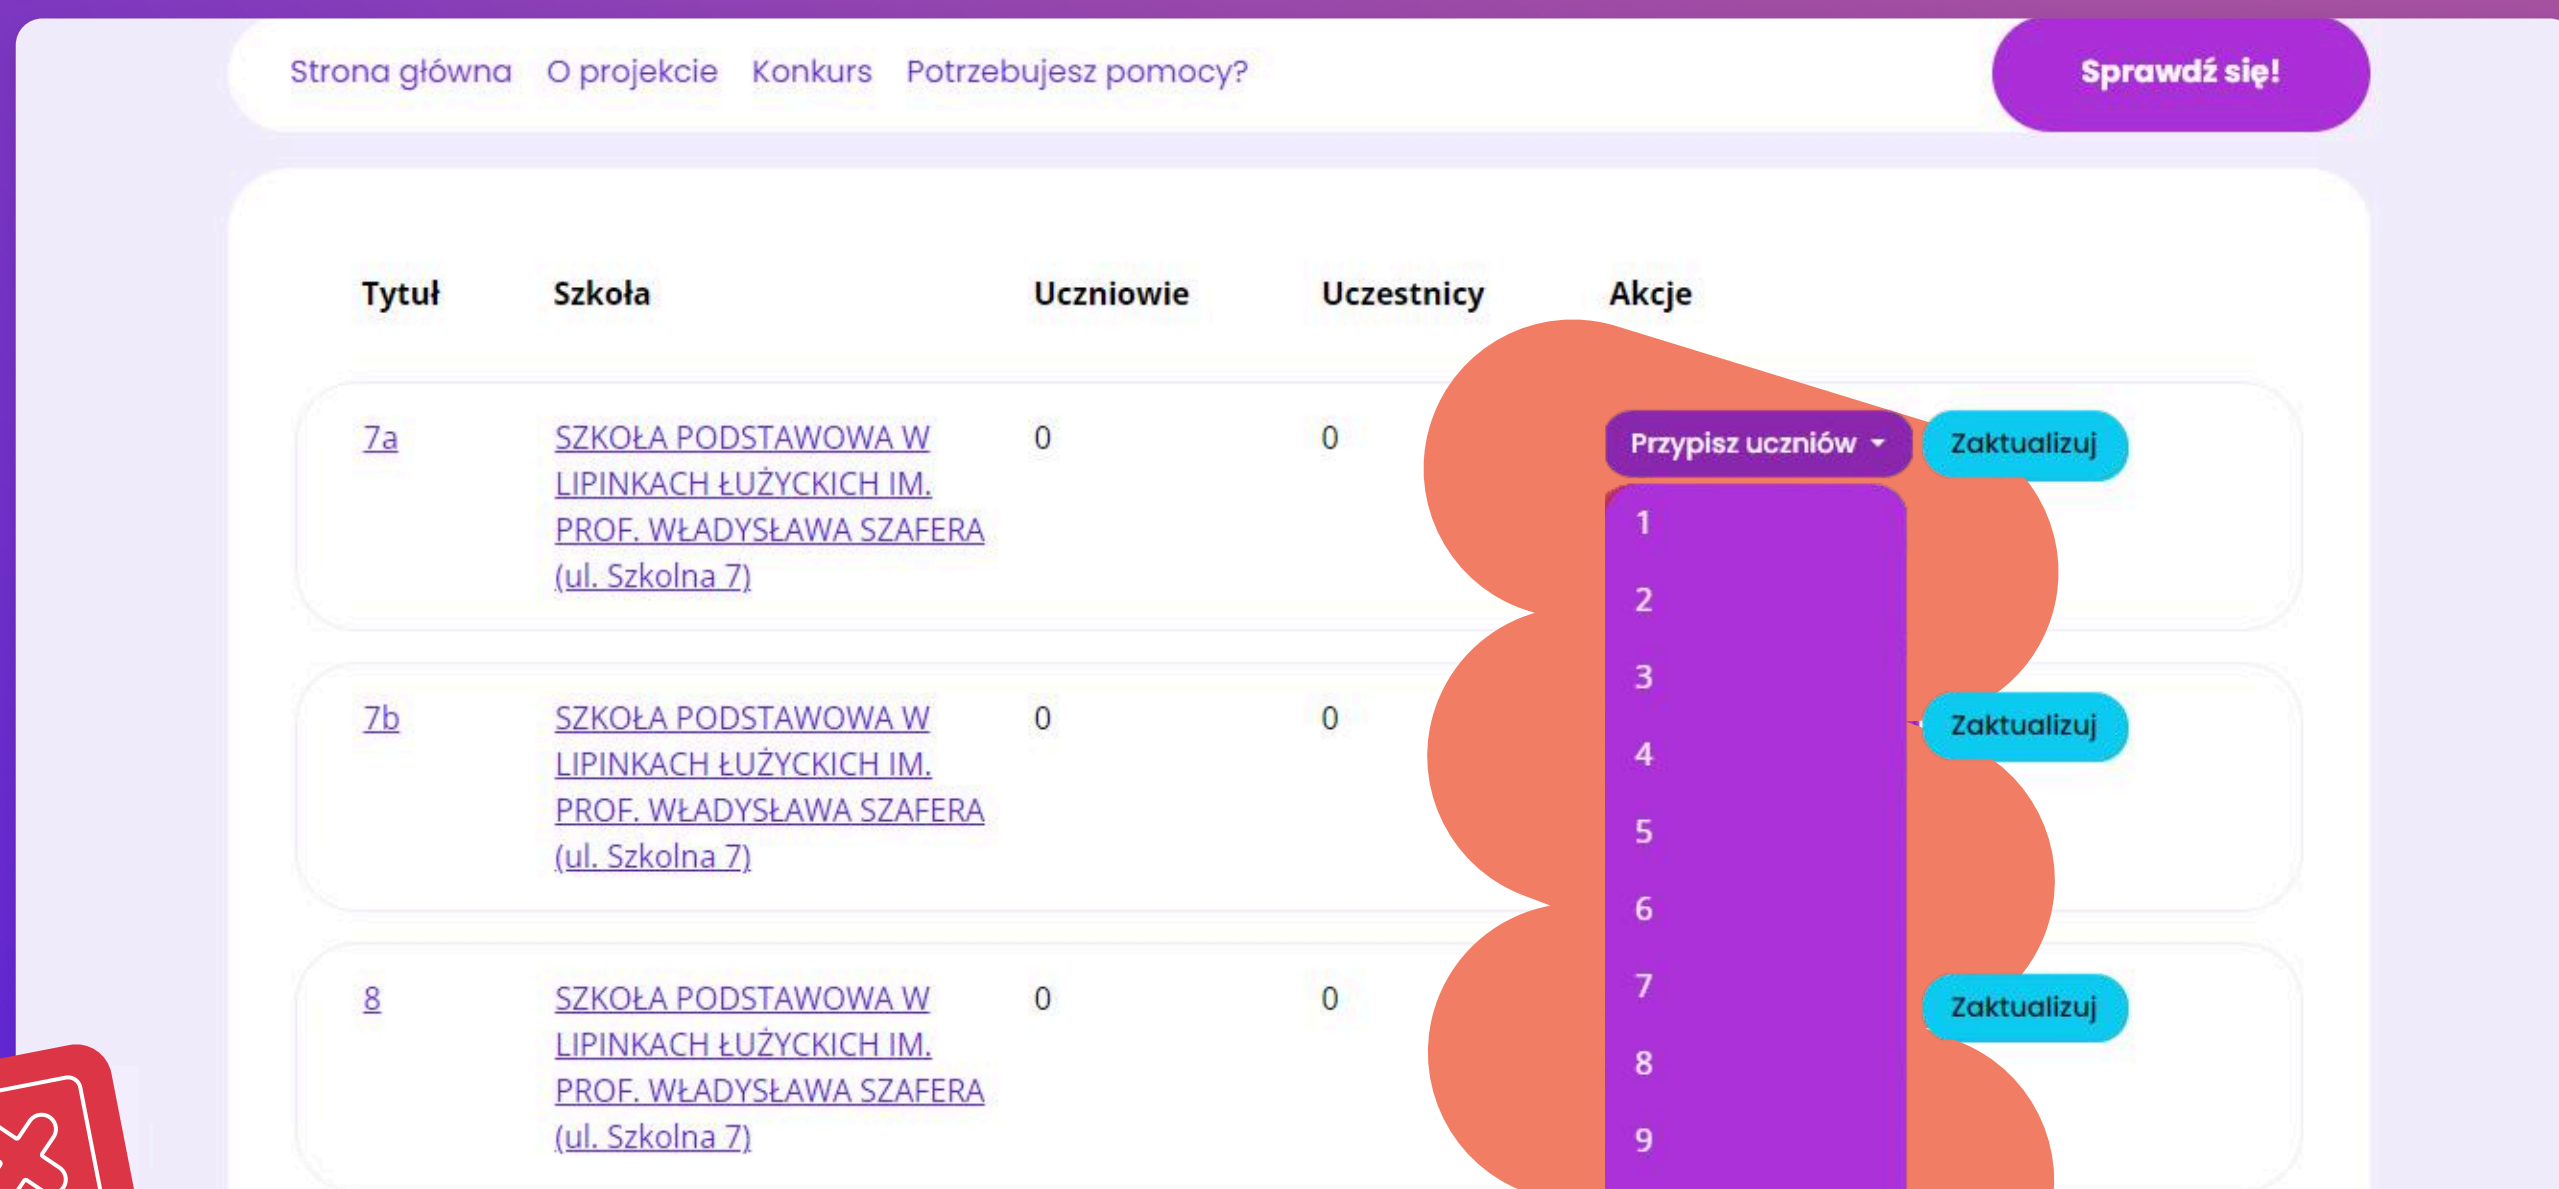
Strona główna O projekcie Konkurs Potrzebujesz pomocy?

Sprawdź się!

| Tytuł | Szkoła | Uczniowie | Uczestnicy | Akcje |
|---|---|---|---|---|
| 7a | SZKOŁA PODSTAWOWA W LIPINKACH ŁUŻYCKICH IM. PROF. WŁADYSŁAWA SZAFERA (ul. Szkolna 7) | 0 | 0 | Przypisz uczniów Zaktualizuj |
| 7b | SZKOŁA PODSTAWOWA W LIPINKACH ŁUŻYCKICH IM. PROF. WŁADYSŁAWA SZAFERA (ul. Szkolna 7) | 0 | 0 | Zaktualizuj |
| 8 | SZKOŁA PODSTAWOWA W LIPINKACH ŁUŻYCKICH IM. PROF. WŁADYSŁAWA SZAFERA (ul. Szkolna 7) | 0 | 0 | Zaktualizuj |

1
2
3
4
5
6
7
8
9